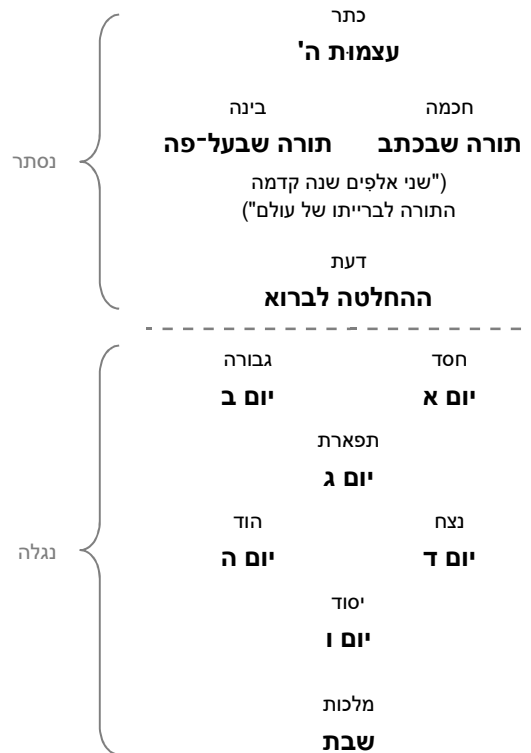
כתר
עצמות ה'

חכמה
תורה שבכתב

בינה
תורה שבעל־פה

("שני אלפים שנה קדמה התורה לברייתו של עולם")

דעת
ההחלטה לברוא

נסתר

חסד
יום א

גבורה
יום ב

תפארת
יום ג

נצח
יום ד

הוד
יום ה

יסוד
יום ו

מלכות
שבת

נגלה